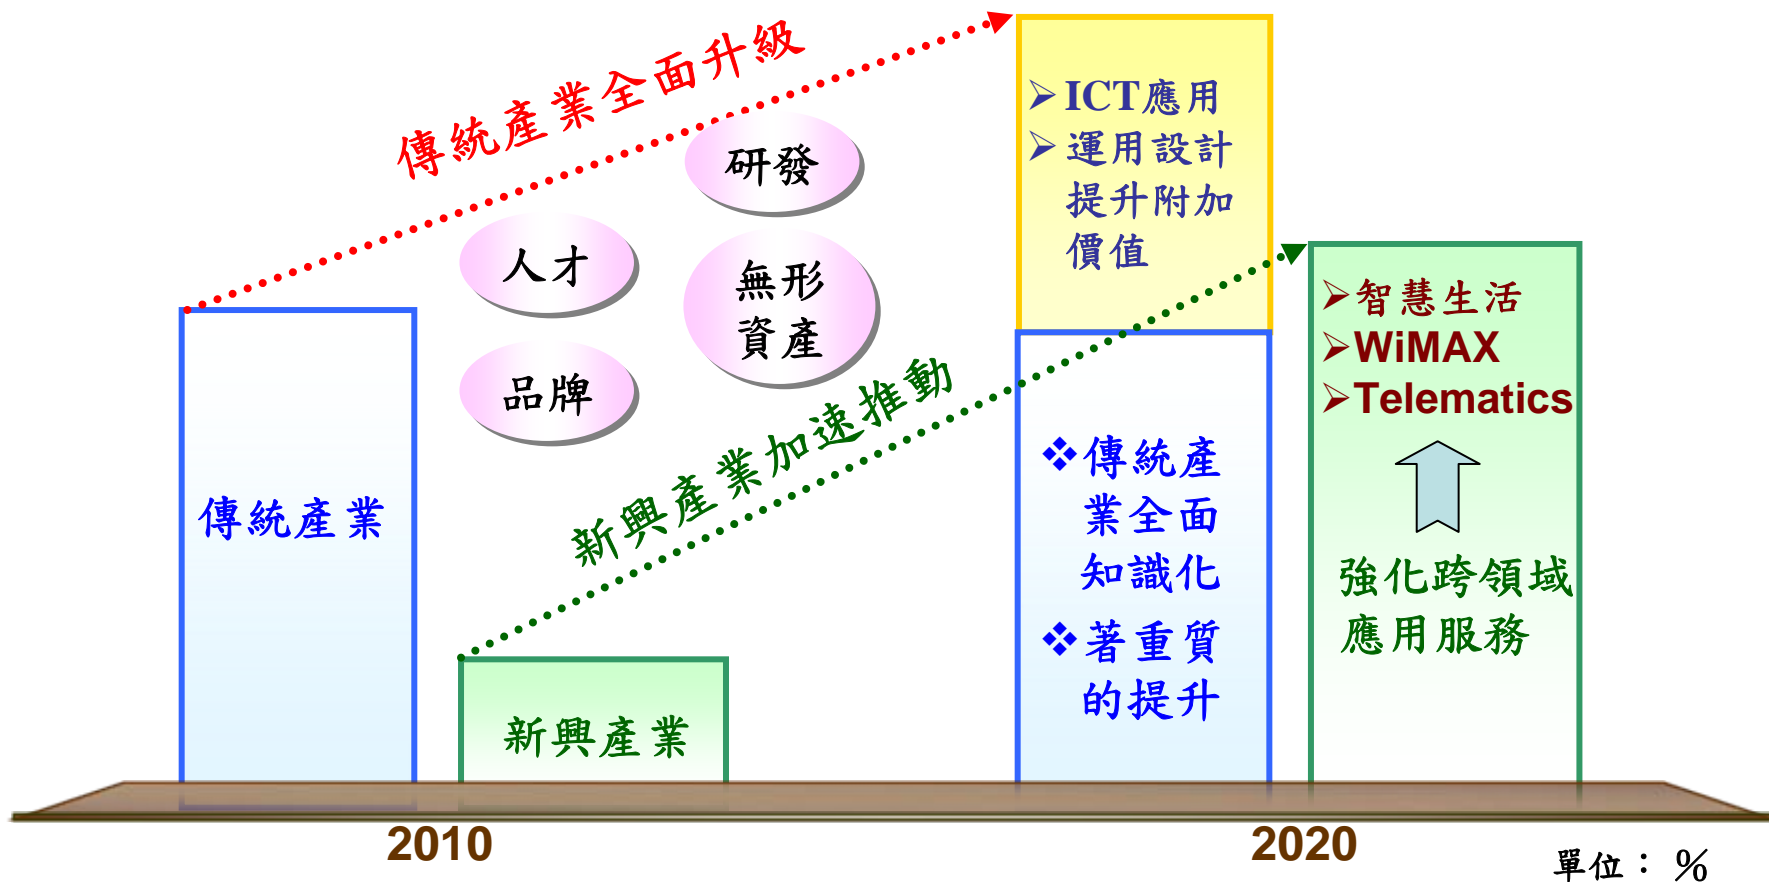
傳統產業全面升級

研發

人才

無形資產

品牌

新興產業加速推動

➢ICT應用
➢運用設計提升附加價值

➢智慧生活
➢WiMAX
➢Telematics

傳統產業

新興產業

❖傳統產業全面知識化
❖著重質的提升

強化跨領域應用服務

2010

2020

單位： %